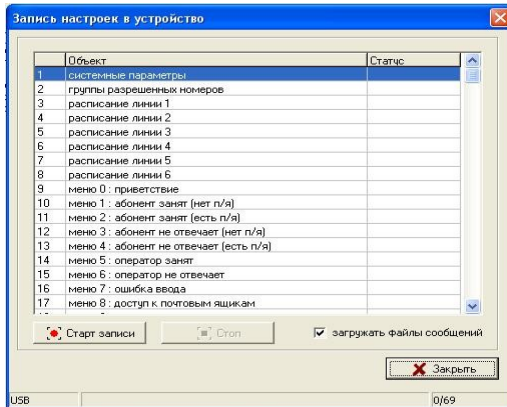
Запись настроек в устройство

| | Объект | Статус |
|---|---|---|
| 1 | системные параметры | |
| 2 | группы разрешенных номеров | |
| 3 | расписание линии 1 | |
| 4 | расписание линии 2 | |
| 5 | расписание линии 3 | |
| 6 | расписание линии 4 | |
| 7 | расписание линии 5 | |
| 8 | расписание линии 6 | |
| 9 | меню 0 : приветствие | |
| 10 | меню 1 : абонент занят (нет п/я) | |
| 11 | меню 2 : абонент занят (есть п/я) | |
| 12 | меню 3 : абонент не отвечает (нет п/я) | |
| 13 | меню 4 : абонент не отвечает (есть п/я) | |
| 14 | меню 5 : оператор занят | |
| 15 | меню 6 : оператор не отвечает | |
| 16 | меню 7 : ошибка ввода | |
| 17 | меню 8 : доступ к почтовым ящикам | |

Старт записи
Стоп
загружать файлы сообщений
Закрыть
USB
0/69